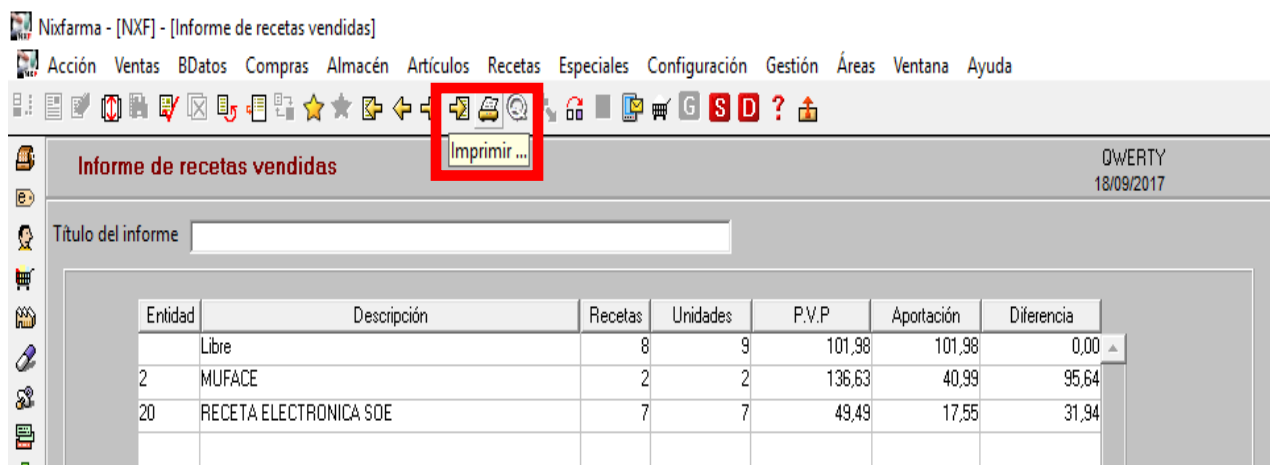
Nixfarma - [NXF] - [Informe de recetas vendidas]

Acción Ventas BDatos Compras Almacén Artículos Recetas Especiales Configuración Gestión Áreas Ventana Ayuda

G S D ?

Imprimir ...

Informe de recetas vendidas

QWERTY
18/09/2017

Título del informe

| Entidad | Descripción | Recetas | Unidades | P.V.P | Aportación | Diferencia |
|---|---|---|---|---|---|---|
| | Libre | 8 | 9 | 101,98 | 101,98 | 0,00 |
| 2 | MUFACE | 2 | 2 | 136,63 | 40,99 | 95,64 |
| 20 | RECETA ELECTRONICA SOE | 7 | 7 | 49,49 | 17,55 | 31,94 |